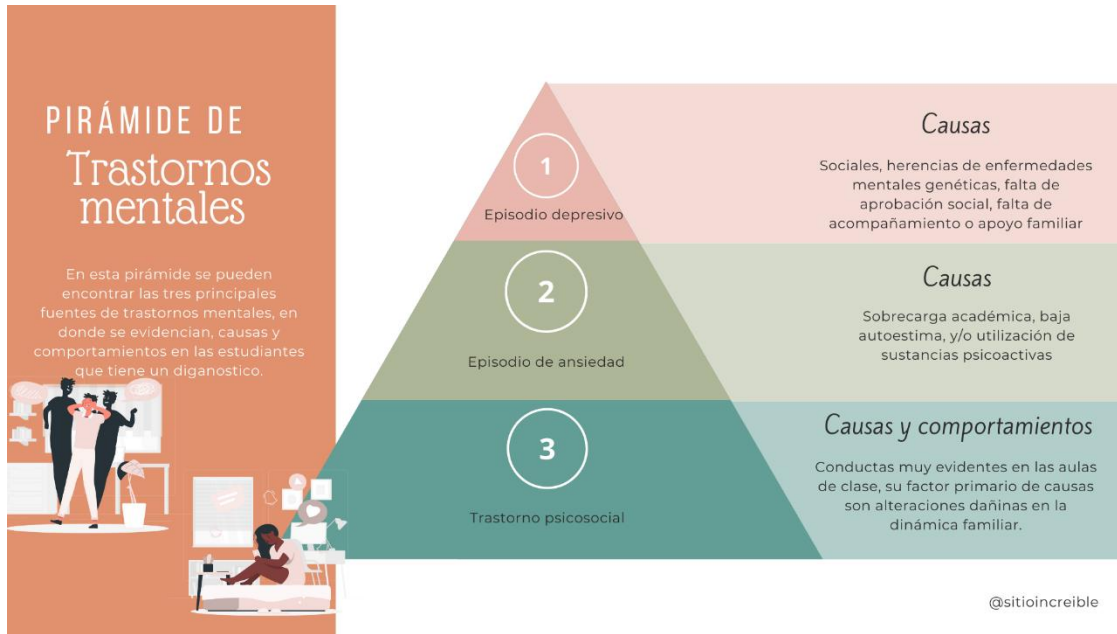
PIRÁMIDE DE
Trastornos mentales

En esta pirámide se pueden encontrar las tres principales fuentes de trastornos mentales, en donde se evidencian, causas y comportamientos en las estudiantes que tiene un diganostico.

1
Episodio depresivo

Causas

Sociales, herencias de enfermedades mentales genéticas, falta de aprobación social, falta de acompañamiento o apoyo familiar

2
Episodio de ansiedad

Causas

Sobrecarga académica, baja autoestima, y/o utilización de sustancias psicoactivas

3
Trastorno psicosocial

Causas y comportamientos

Conductas muy evidentes en las aulas de clase, su factor primario de causas son alteraciones dañinas en la dinámica familiar.

@sitioincreible